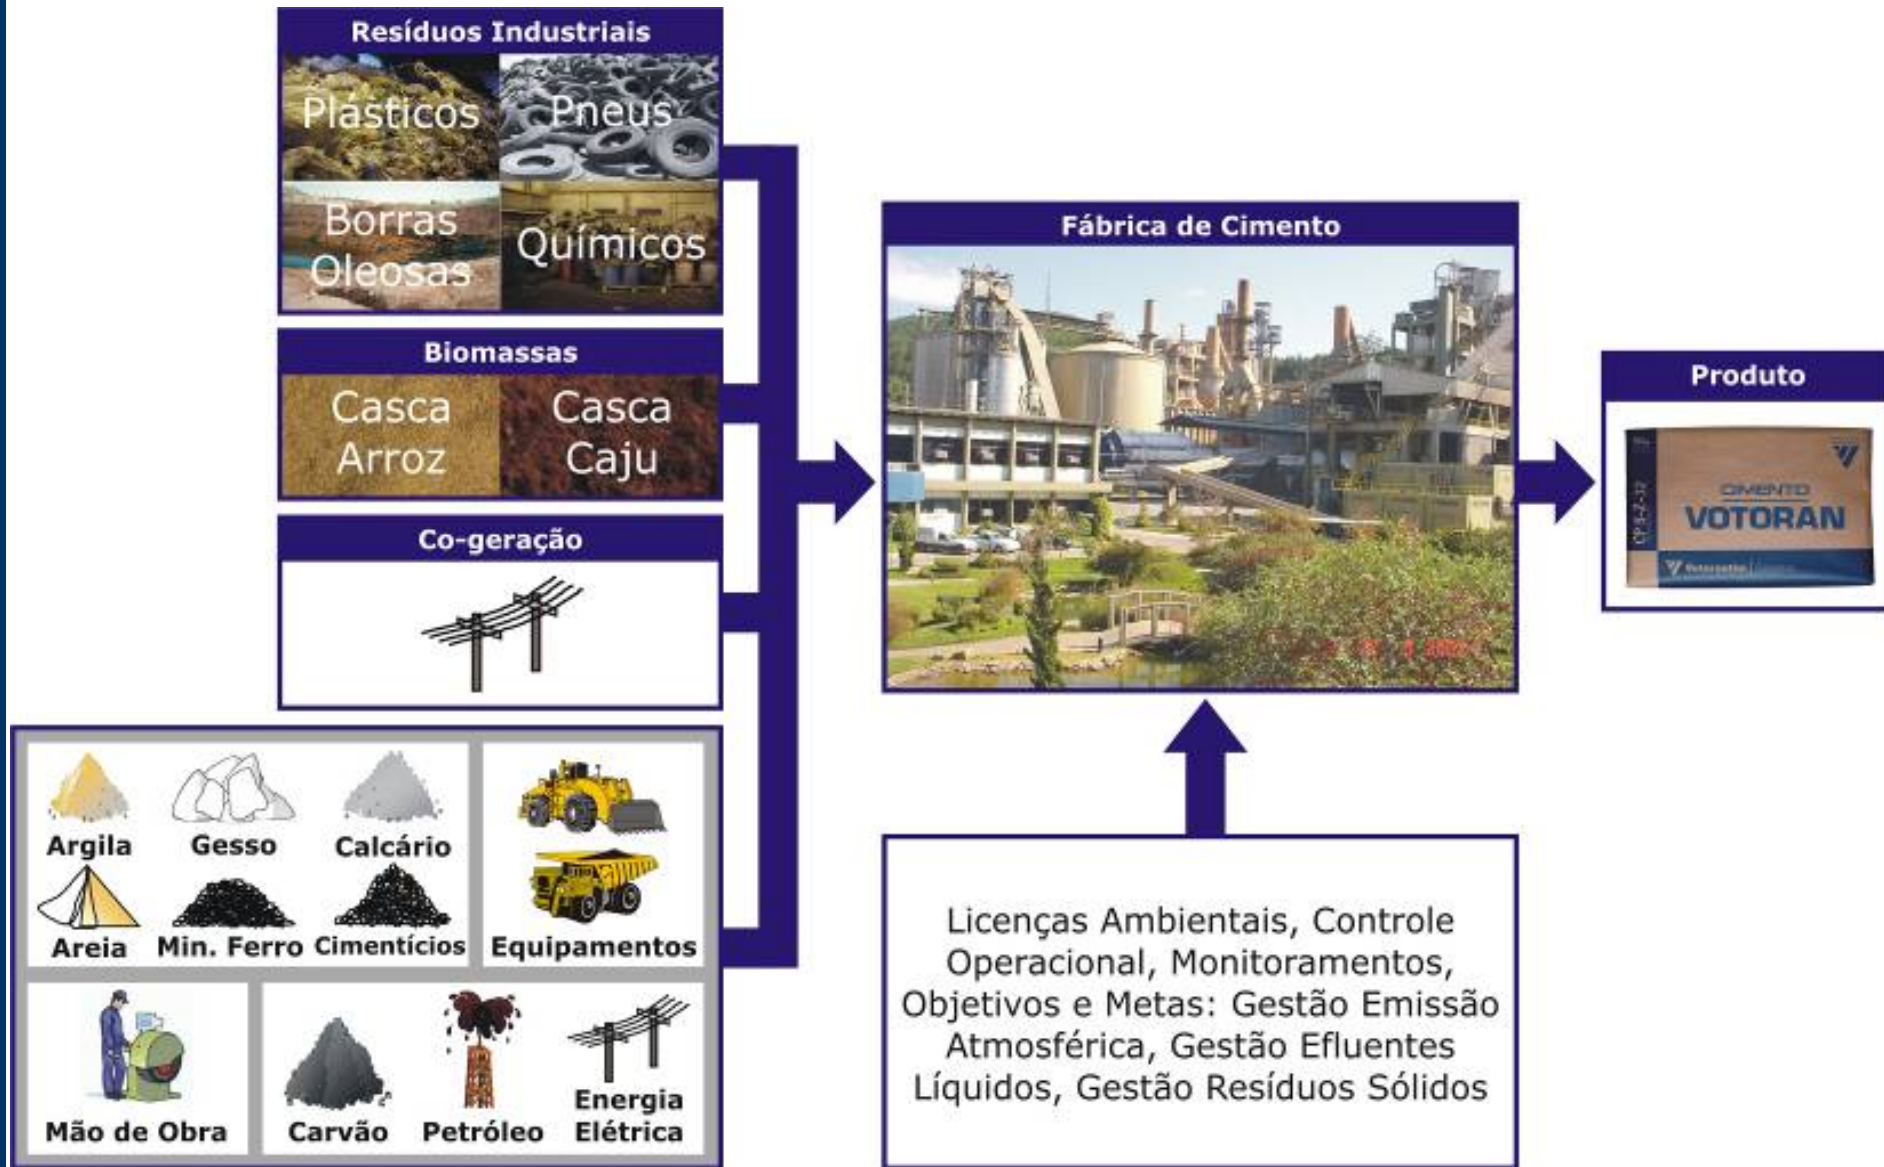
Resíduos Industriais

Plásticos

Pneus

Borras Oleosas

Químicos

Biomassas

Casca Arroz

Casca Caju

Co-geração

Argila

Gesso

Calcário

Areia

Min. Ferro

Cimentícios

Equipamentos

Mão de Obra

Carvão

Petróleo

Energia Elétrica

Fábrica de Cimento

Produto

CIMENTO VOTORAN

Licenças Ambientais, Controle Operacional, Monitoramentos, Objetivos e Metas: Gestão Emissão Atmosférica, Gestão Efluentes Líquidos, Gestão Resíduos Sólidos